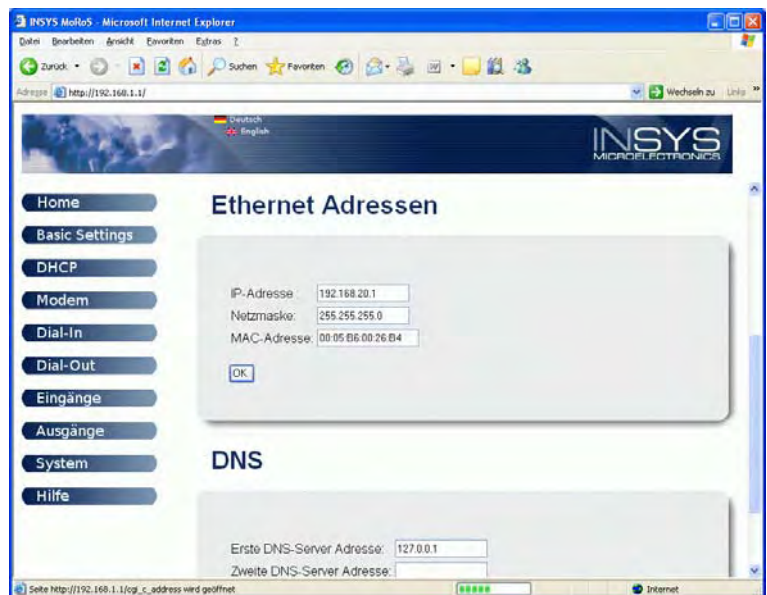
INSYS MoRoS - Microsoft Internet Explorer

Datei Bearbeiten Ansicht Favoriten Extras ?

Zurück Suchen Favoriten

Adresse http://192.168.1.1/

Wechseln zu Links

Deutsch
English

INSYS MICROELECTRONICS

Home
Basic Settings
DHCP
Modem
Dial-In
Dial-Out
Eingänge
Ausgänge
System
Hilfe

Ethernet Adressen

IP-Adresse: 192.168.20.1
Netzmaske: 255.255.255.0
MAC-Adresse: 00:05:B6:00:26:B4

OK

DNS

Erste DNS-Server Adresse: 127.0.0.1
Zweite DNS-Server Adresse:

Seite http://192.168.1.1/cgi_c_address wird geöffnet

Internet